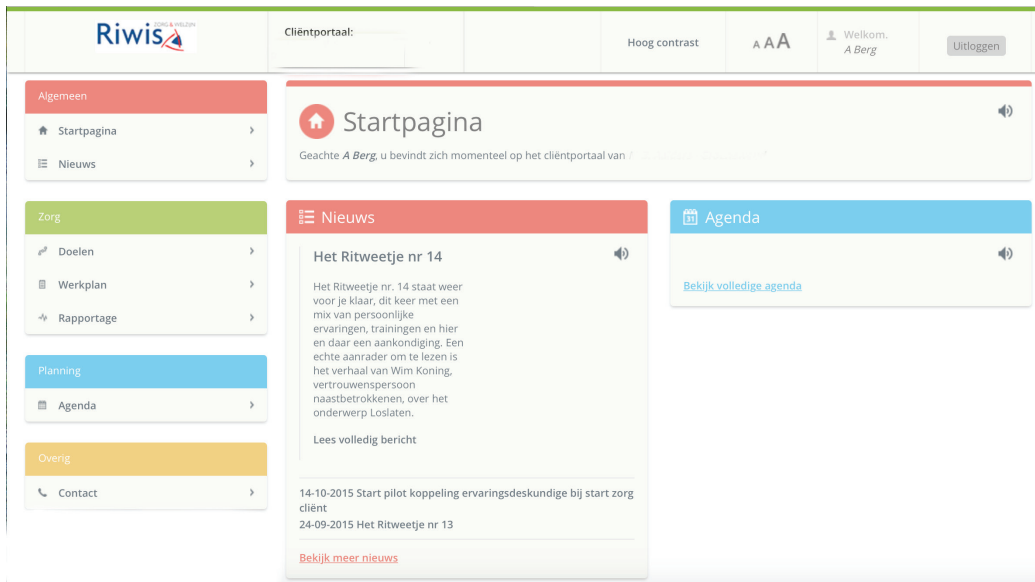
Riwis ZORG & WELZIJN

Cliëntportaal:

Hoog contrast

A A A

Welkom,
A Berg

Uitloggen

Algemeen

Startpagina

Nieuws

Zorg

Doelen

Werkplan

Rapportage

Planning

Agenda

Overig

Contact

Startpagina

Geachte A Berg, u bevindt zich momenteel op het cliëntportaal van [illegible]

Nieuws

Het Ritweetje nr 14

Het Ritweetje nr. 14 staat weer voor je klaar, dit keer met een mix van persoonlijke ervaringen, trainingen en hier en daar een aankondiging. Een echte aanrader om te lezen is het verhaal van Wim Koning, vertrouwenspersoon naastbetrokkenen, over het onderwerp Loslaten.

Lees volledig bericht

14-10-2015 Start pilot koppeling ervaringsdeskundige bij start zorg cliënt

24-09-2015 Het Ritweetje nr 13

Bekijk meer nieuws

Agenda

Bekijk volledige agenda